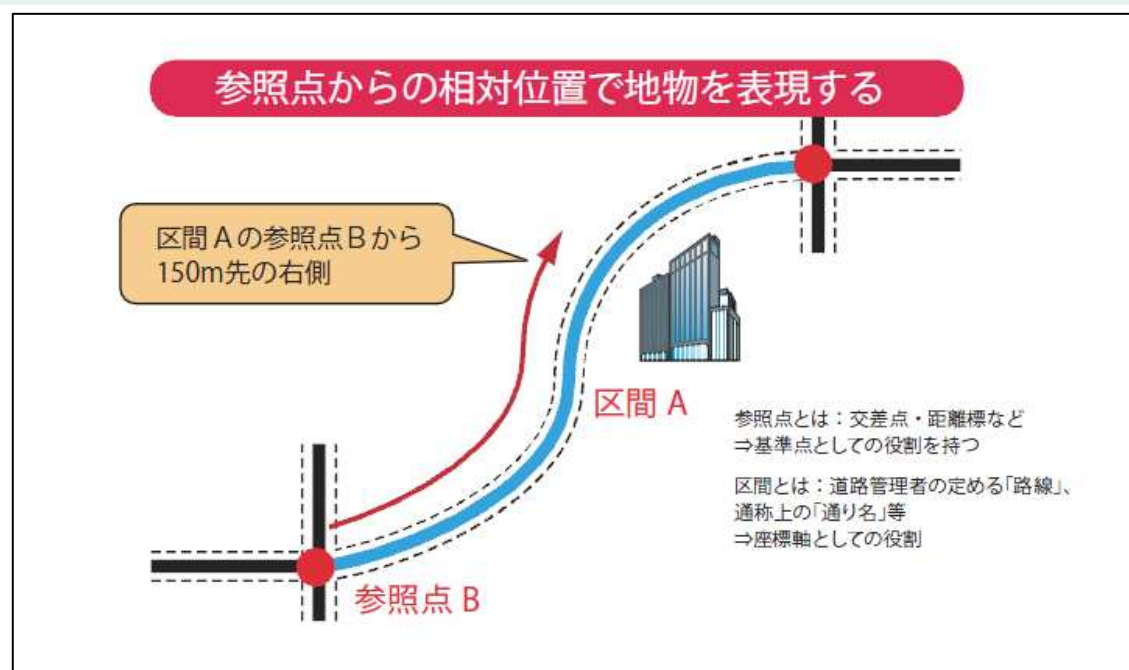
参照点からの相対位置で地物を表現する

区間Aの参照点Bから150m先の右側

区間 A

参照点とは：交差点・距離標など
⇒基準点としての役割を持つ

区間とは：道路管理者の定める「路線」、通称上の「通り名」等
⇒座標軸としての役割

参照点 B